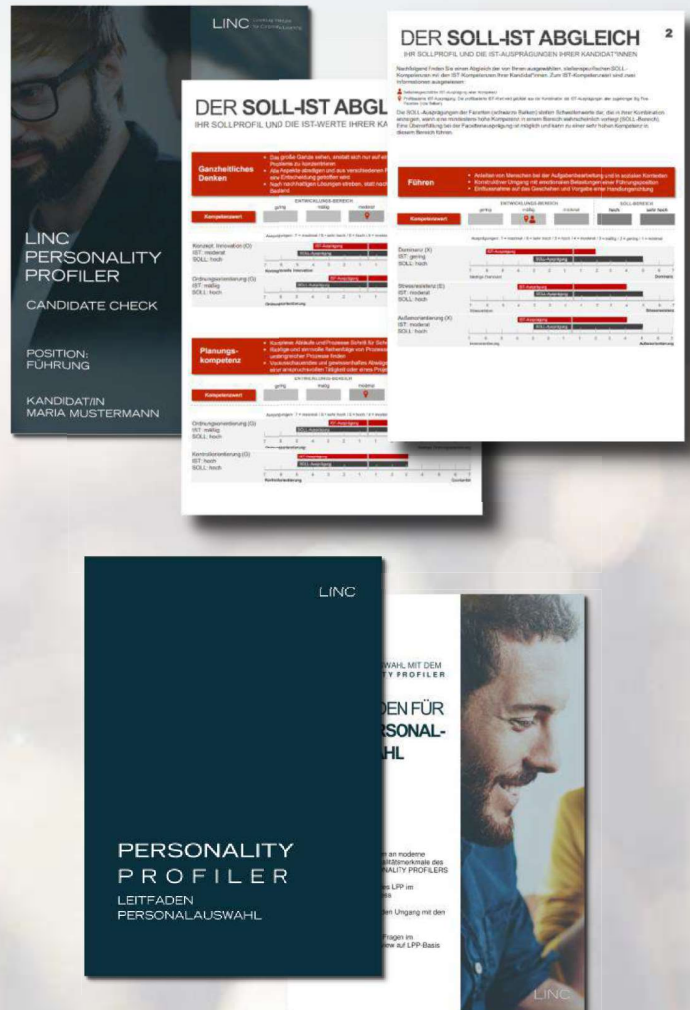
LINC

LINC PERSONALITY PROFILER

CANDIDATE CHECK

POSITION: FÜHRUNG

KANDIDAT/IN MARIA MUSTERMANN

DER SOLL-IST ABGL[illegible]

IHR SOLLPROFIL UND DIE IST-WERTE IHRER KA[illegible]

Ganzheitliches Denken

Kompetenzwert

Planungskompetenz

Kompetenzwert

DER SOLL-IST ABGLEICH 2

IHR SOLLPROFIL UND DIE IST-AUSPRÄGUNGEN IHRER KANDIDAT*INNEN

Führen

Kompetenzwert

Dominanz (X)
IST: gering
SOLL: hoch

Stressresistenz (E)
IST: moderat
SOLL: hoch

Außenorientierung (X)
IST: moderat
SOLL: hoch

LINC

PERSONALITY PROFILER

LEITFADEN PERSONALAUSWAHL

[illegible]WAHL MIT DEM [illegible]Y PROFILER

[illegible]DEN FÜR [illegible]RSONAL-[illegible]HL

LINC